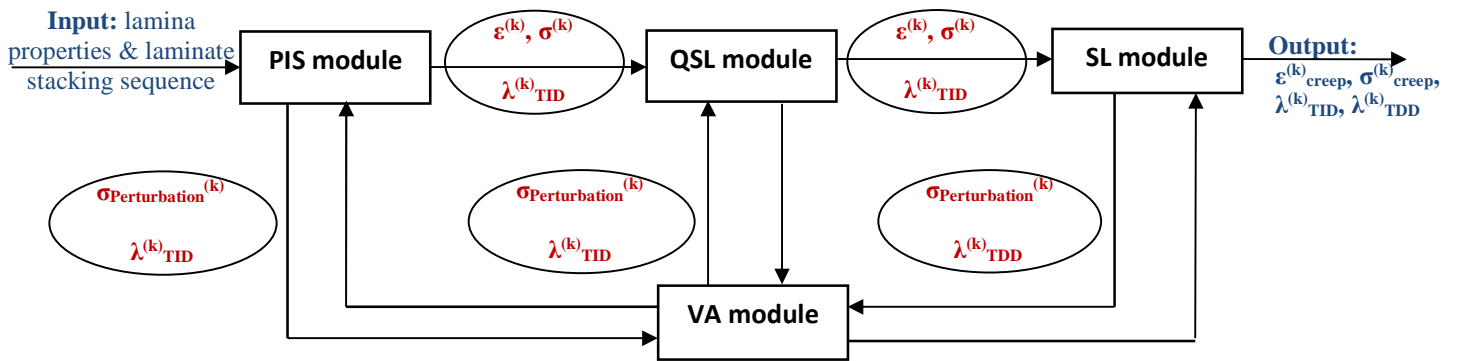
**Input:** lamina properties & laminate stacking sequence

PIS module

$\varepsilon^{(k)}$, $\sigma^{(k)}$

$\lambda^{(k)}_{TID}$

QSL module

$\varepsilon^{(k)}$, $\sigma^{(k)}$

$\lambda^{(k)}_{TID}$

SL module

**Output:** $\varepsilon^{(k)}_{creep}$, $\sigma^{(k)}_{creep}$, $\lambda^{(k)}_{TID}$, $\lambda^{(k)}_{TDD}$

$\sigma_{Perturbation}{}^{(k)}$

$\lambda^{(k)}_{TID}$

$\sigma_{Perturbation}{}^{(k)}$

$\lambda^{(k)}_{TID}$

$\sigma_{Perturbation}{}^{(k)}$

$\lambda^{(k)}_{TDD}$

VA module